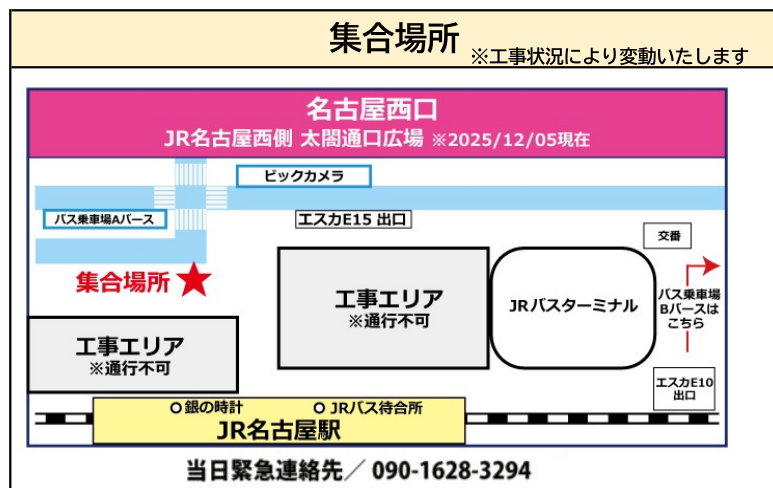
集合場所 ※工事状況により変動いたします

名古屋西口
JR名古屋西側 太閤通口広場 ※2025/12/05現在

ビックカメラ

バス乗車場Aバース

エスカE15 出口

交番

集合場所

工事エリア
※通行不可

JRバスターミナル

バス乗車場 Bバースはこちら

工事エリア
※通行不可

エスカE10 出口

銀の時計

JRバス待合所

JR名古屋駅

当日緊急連絡先／ 090-1628-3294